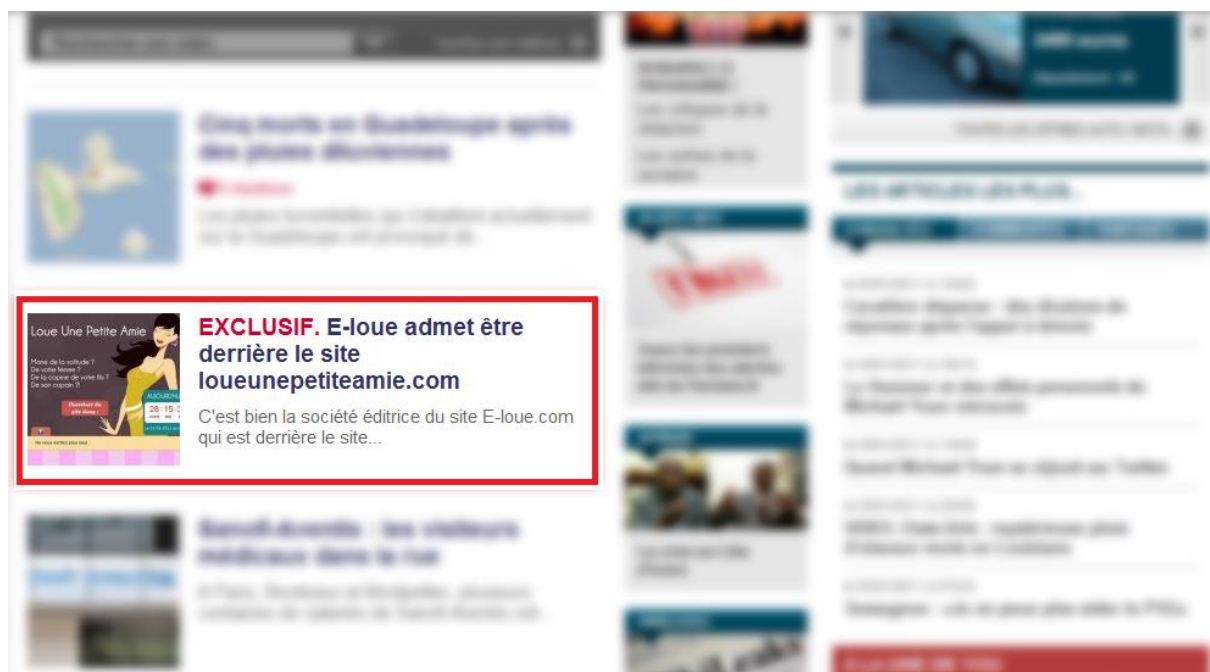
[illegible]

Loue Une Petite Amie

Marre de la solitude ?
De votre femme ?
De la copine de votre fils ?
De son copain ?

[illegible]

28:15:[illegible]

EXCLUSIF. E-loue admet être derrière le site loueunepetiteamie.com

C'est bien la société éditrice du site E-loue.com qui est derrière le site...

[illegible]